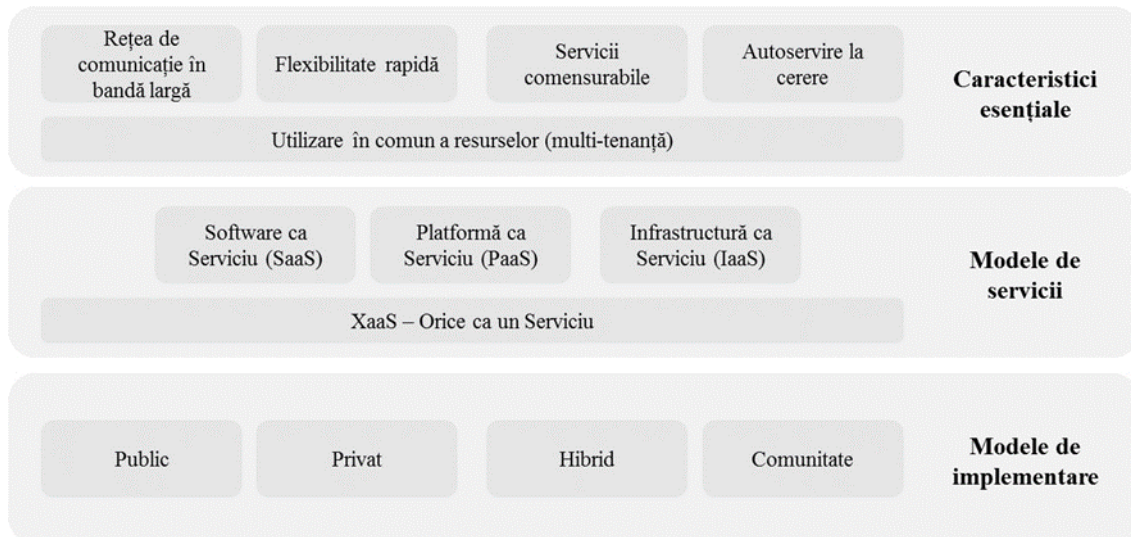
Rețea de comunicație în bandă largă

Flexibilitate rapidă

Servicii comensurabile

Autoservire la cerere

Utilizare în comun a resurselor (multi-tenanță)

Caracteristici esențiale

Software ca Serviciu (SaaS)

Platformă ca Serviciu (PaaS)

Infrastructură ca Serviciu (IaaS)

XaaS – Orice ca un Serviciu

Modele de servicii

Public

Privat

Hibrid

Comunitate

Modele de implementare